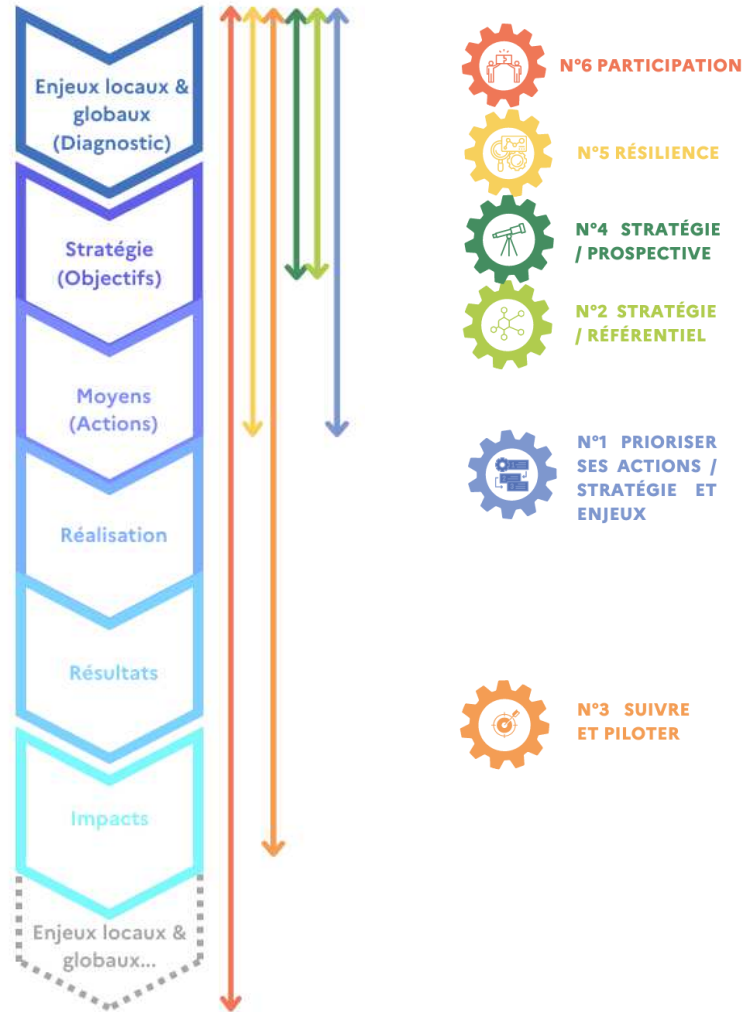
Enjeux locaux & globaux (Diagnostic)

Stratégie (Objectifs)

Moyens (Actions)

Réalisation

Résultats

Impacts

Enjeux locaux & globaux...

N°6 PARTICIPATION

N°5 RÉSILIENCE

N°4 STRATÉGIE / PROSPECTIVE

N°2 STRATÉGIE / RÉFÉRENTIEL

N°1 PRIORISER SES ACTIONS / STRATÉGIE ET ENJEUX

N°3 SUIVRE ET PILOTER